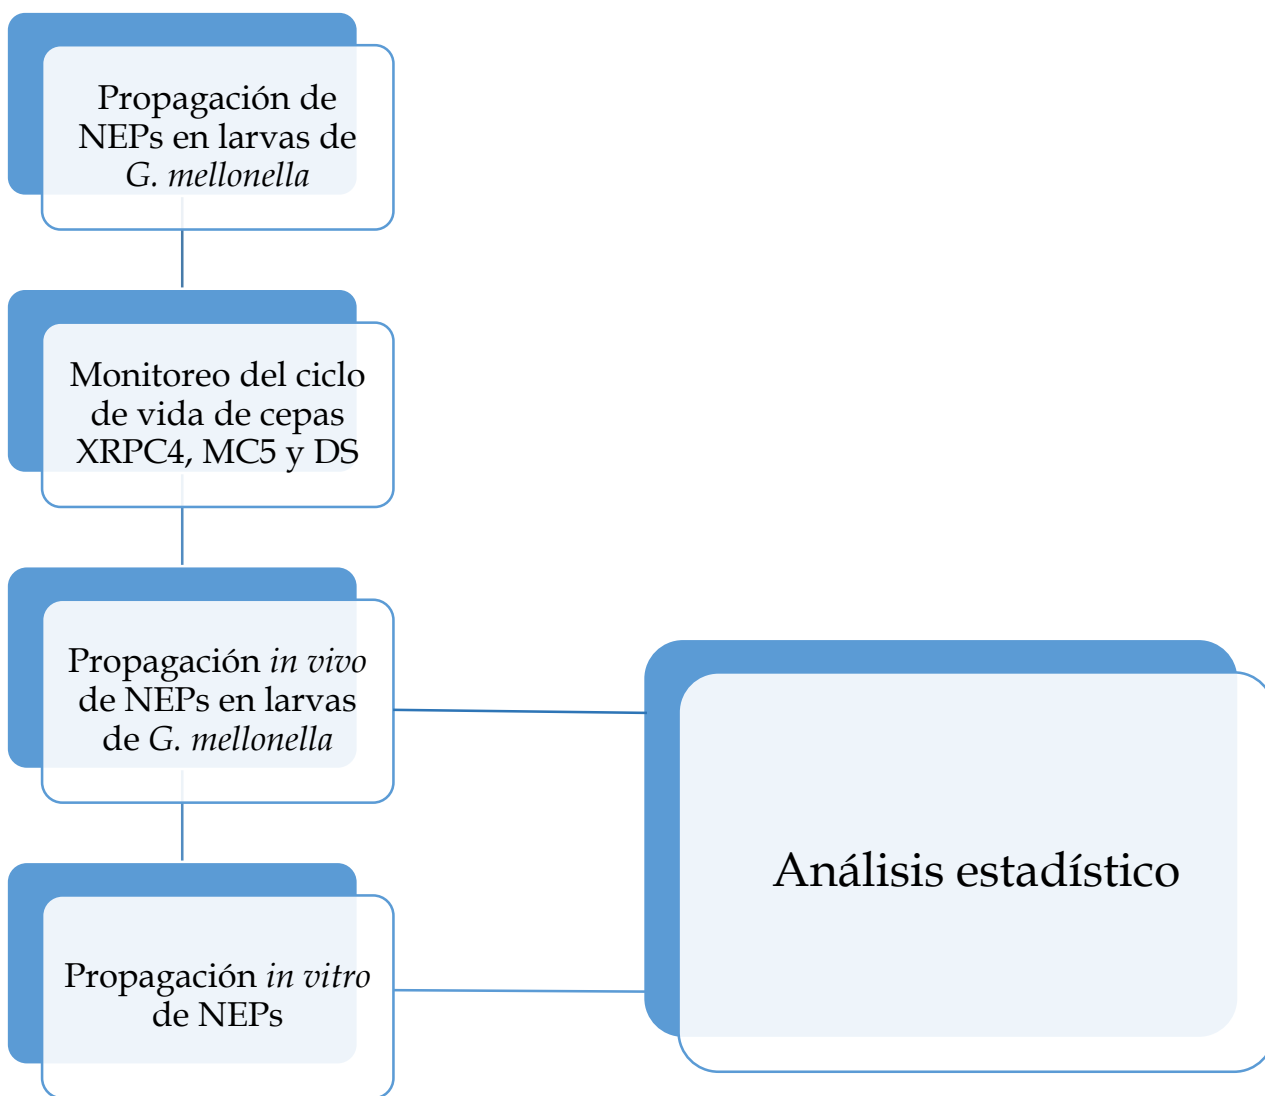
Propagación de NEPs en larvas de G. mellonella

Monitoreo del ciclo de vida de cepas XRPC4, MC5 y DS

Propagación in vivo de NEPs en larvas de G. mellonella

Propagación in vitro de NEPs

Análisis estadístico